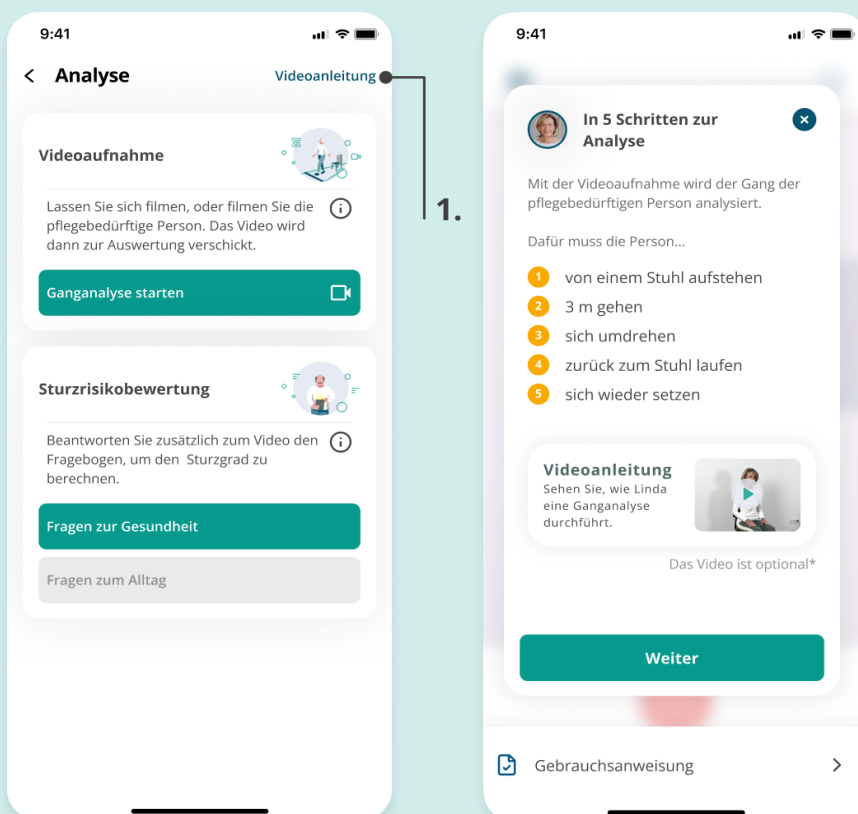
9:41

Analyse

Videoanleitung

Videoaufnahme

Lassen Sie sich filmen, oder filmen Sie die pflegebedürftige Person. Das Video wird dann zur Auswertung verschickt.

Ganganalyse starten

Sturzrisikobewertung

Beantworten Sie zusätzlich zum Video den Fragebogen, um den Sturzgrad zu berechnen.

Fragen zur Gesundheit

Fragen zum Alltag

1.

9:41

In 5 Schritten zur Analyse

Mit der Videoaufnahme wird der Gang der pflegebedürftigen Person analysiert.

Dafür muss die Person...

1 von einem Stuhl aufstehen
2 3 m gehen
3 sich umdrehen
4 zurück zum Stuhl laufen
5 sich wieder setzen

Videoanleitung
Sehen Sie, wie Linda eine Ganganalyse durchführt.

Das Video ist optional*

Weiter

Gebrauchsanweisung